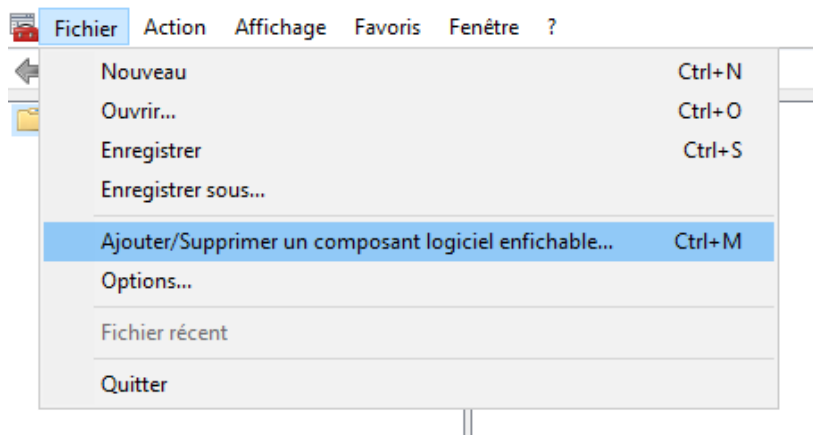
Fichier Action Affichage Favoris Fenêtre ?

Nouveau Ctrl+N
Ouvrir... Ctrl+O
Enregistrer Ctrl+S
Enregistrer sous...

Ajouter/Supprimer un composant logiciel enfichable... Ctrl+M
Options...

Fichier récent

Quitter